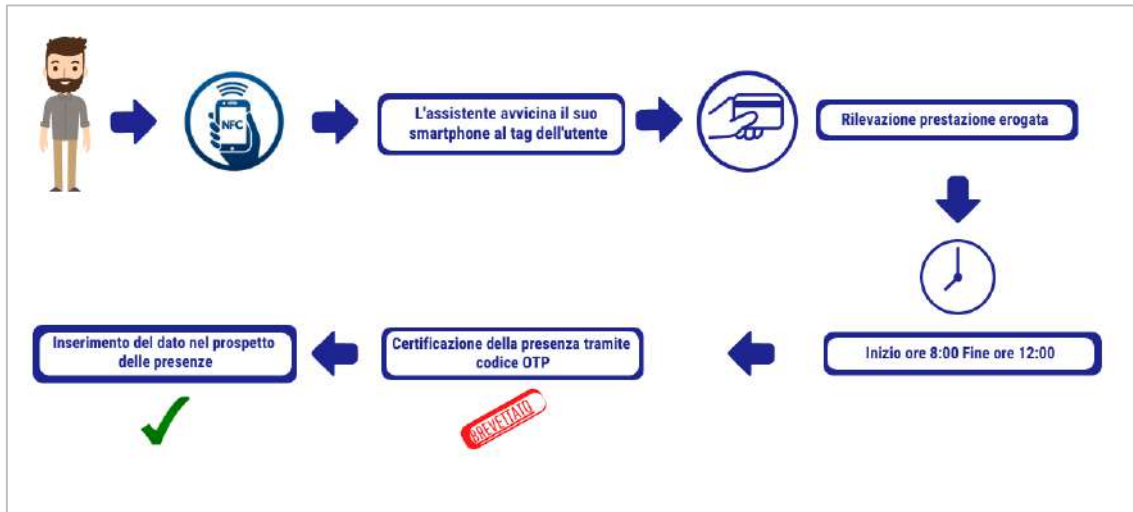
NFC

L'assistente avvicina il suo smartphone al tag dell'utente

Rilevazione prestazione erogata

Inizio ore 8:00 Fine ore 12:00

Certificazione della presenza tramite codice OTP

BREVETTATO

Inserimento del dato nel prospetto delle presenze